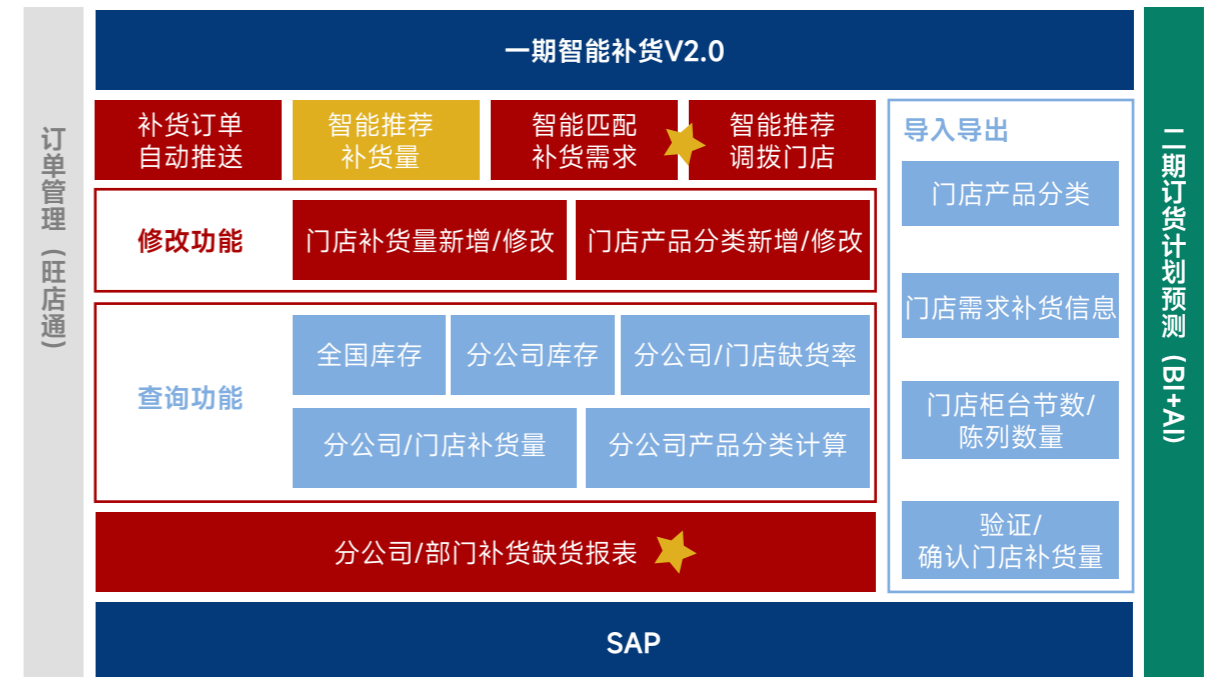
订单管理（旺店通）

一期智能补货V2.0

补货订单自动推送

智能推荐补货量

智能匹配补货需求

智能推荐调拨门店

修改功能

门店补货量新增/修改

门店产品分类新增/修改

查询功能

全国库存

分公司库存

分公司/门店缺货率

分公司/门店补货量

分公司产品分类计算

分公司/部门补货缺货报表

导入导出

门店产品分类

门店需求补货信息

门店柜台节数/陈列数量

验证/确认门店补货量

SAP

二期订货计划预测（BI+AI）